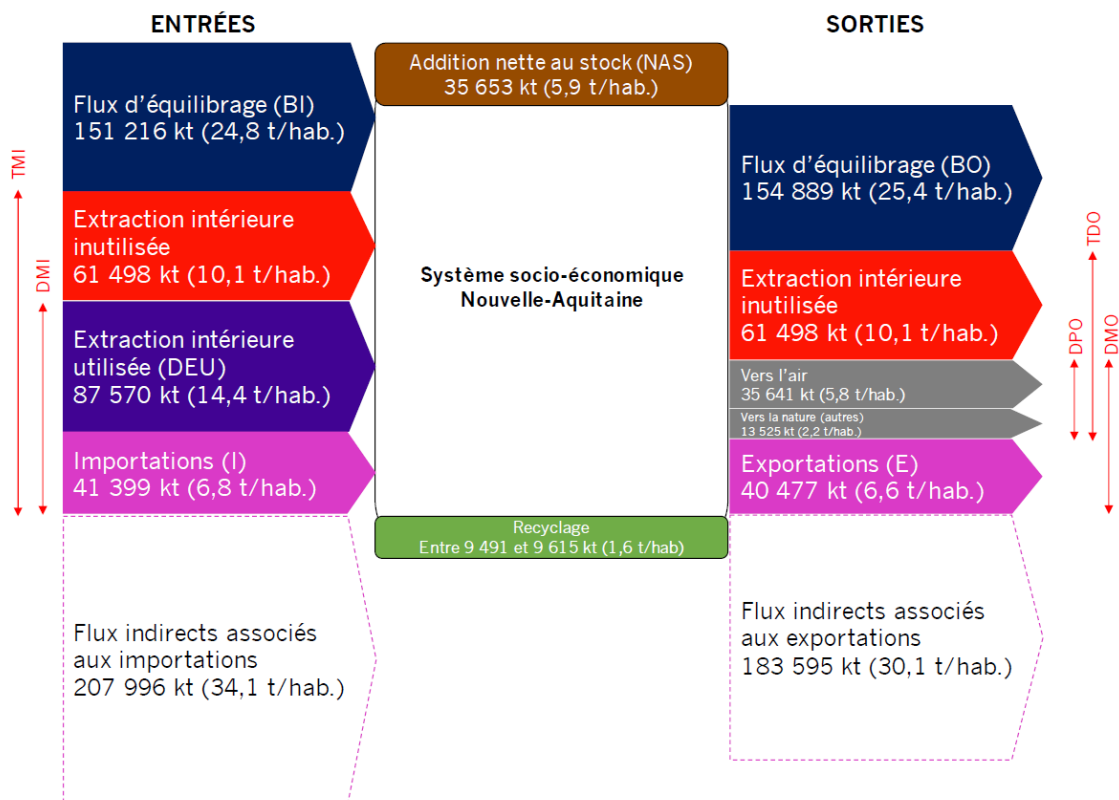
ENTRÉES

SORTIES

Addition nette au stock (NAS)
35 653 kt (5,9 t/hab.)

Flux d'équilibrage (BI)
151 216 kt (24,8 t/hab.)

TMI

DMI

Extraction intérieure inutilisée
61 498 kt (10,1 t/hab.)

Extraction intérieure utilisée (DEU)
87 570 kt (14,4 t/hab.)

Importations (I)
41 399 kt (6,8 t/hab.)

Système socio-économique
Nouvelle-Aquitaine

Flux d'équilibrage (BO)
154 889 kt (25,4 t/hab.)

Extraction intérieure inutilisée
61 498 kt (10,1 t/hab.)

Vers l'air
35 641 kt (5,8 t/hab.)

Vers la nature (autres)
13 525 kt (2,2 t/hab.)

Exportations (E)
40 477 kt (6,6 t/hab.)

TDO

DPO

DMO

Recyclage
Entre 9 491 et 9 615 kt (1,6 t/hab)

Flux indirects associés aux importations
207 996 kt (34,1 t/hab.)

Flux indirects associés aux exportations
183 595 kt (30,1 t/hab.)